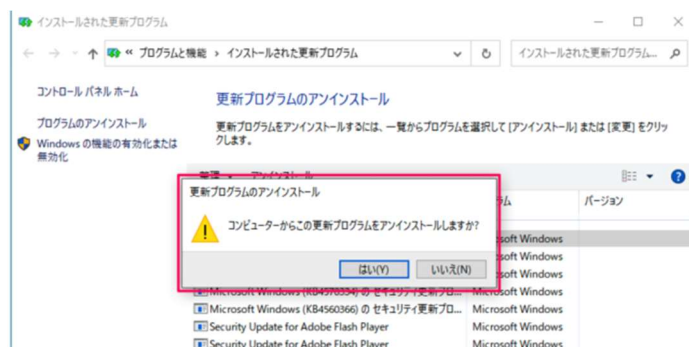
インストールされた更新プログラム

« プログラムと機能 › インストールされた更新プログラム

インストールされた更新プログラム...

コントロール パネル ホーム

プログラムのアンインストール

Windows の機能の有効化または無効化

更新プログラムのアンインストール

更新プログラムをアンインストールするには、一覧からプログラムを選択して [アンインストール] または [変更] をクリックします。

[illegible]ム

バージョン

更新プログラムのアンインストール

コンピューターからこの更新プログラムをアンインストールしますか?

はい(Y)

いいえ(N)

Microsoft Windows
Microsoft Windows
Microsoft Windows

Microsoft Windows (KB4570334) の セキュリティ更新プロ...
Microsoft Windows

Microsoft Windows (KB4560366) の セキュリティ更新プロ...
Microsoft Windows

Security Update for Adobe Flash Player
Microsoft Windows

Security Update for Adobe Flash Player
Microsoft Windows